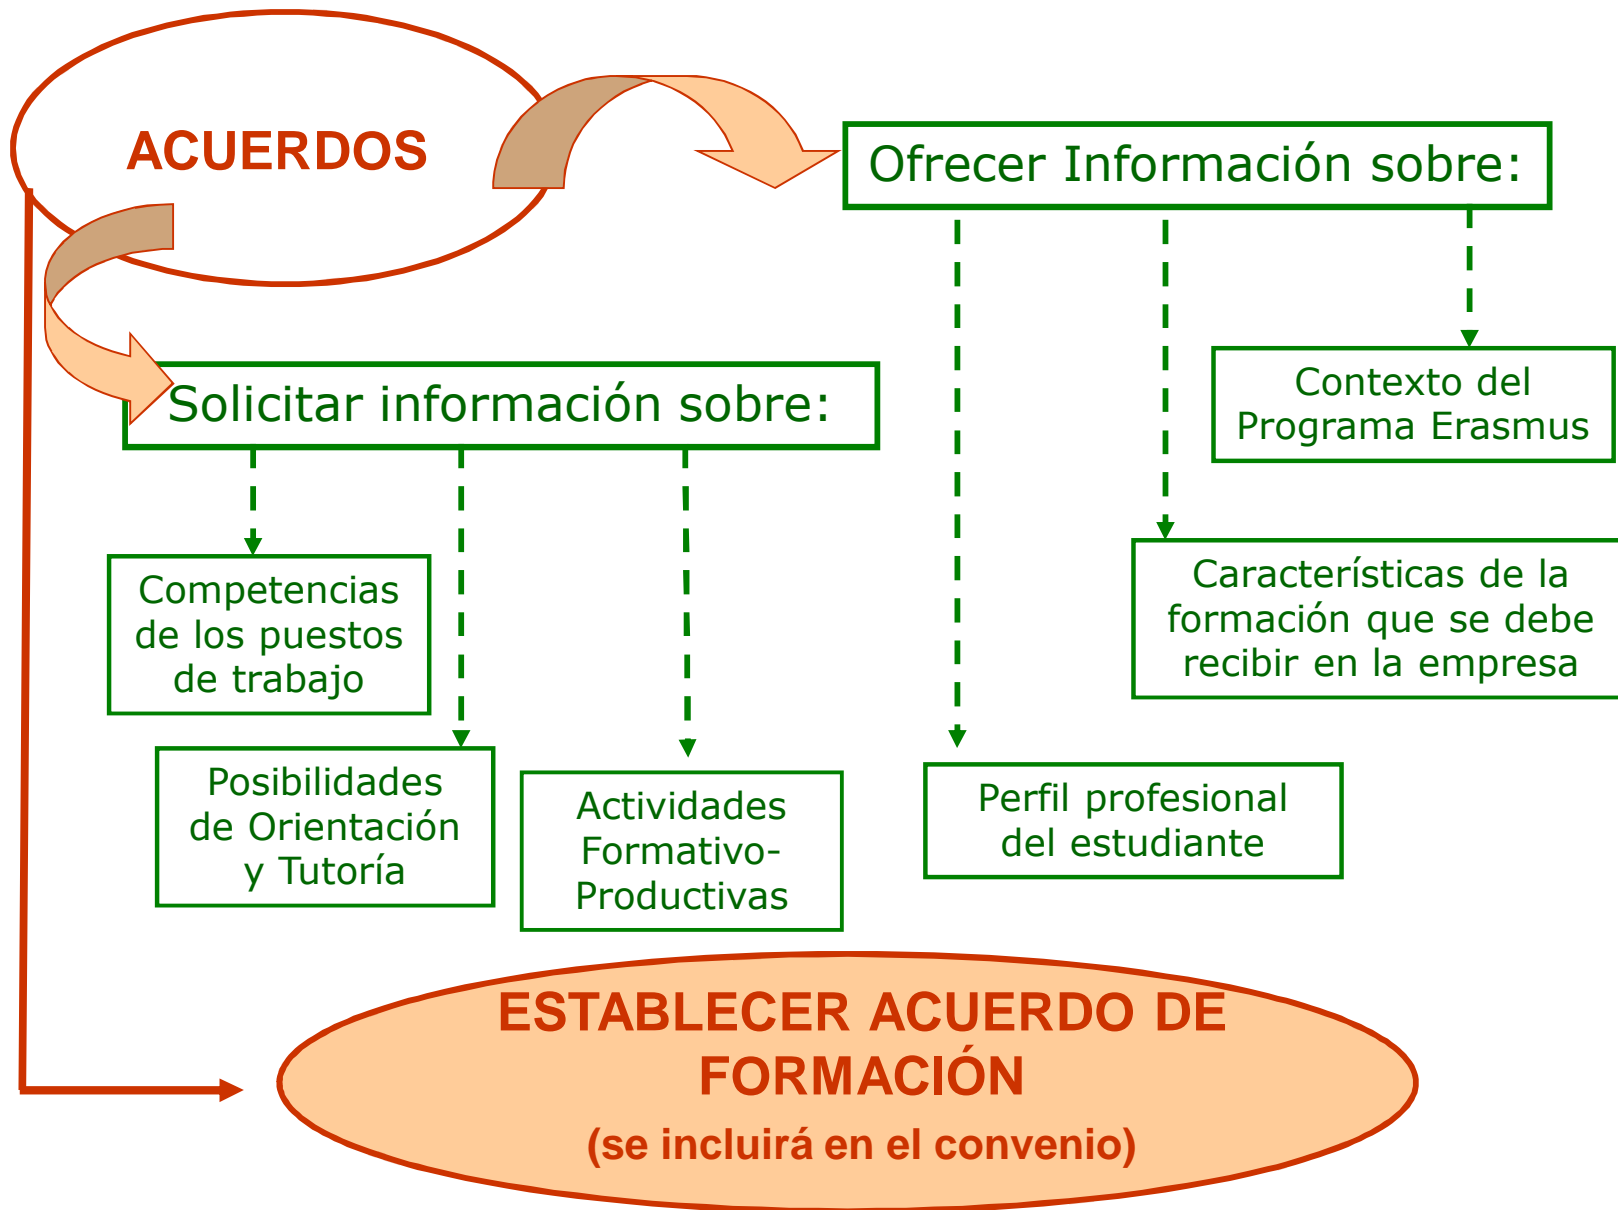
ACUERDOS

Ofrecer Información sobre:

Solicitar información sobre:

Contexto del Programa Erasmus

Características de la formación que se debe recibir en la empresa

Competencias de los puestos de trabajo

Posibilidades de Orientación y Tutoría

Actividades Formativo-Productivas

Perfil profesional del estudiante

ESTABLECER ACUERDO DE FORMACIÓN
(se incluirá en el convenio)